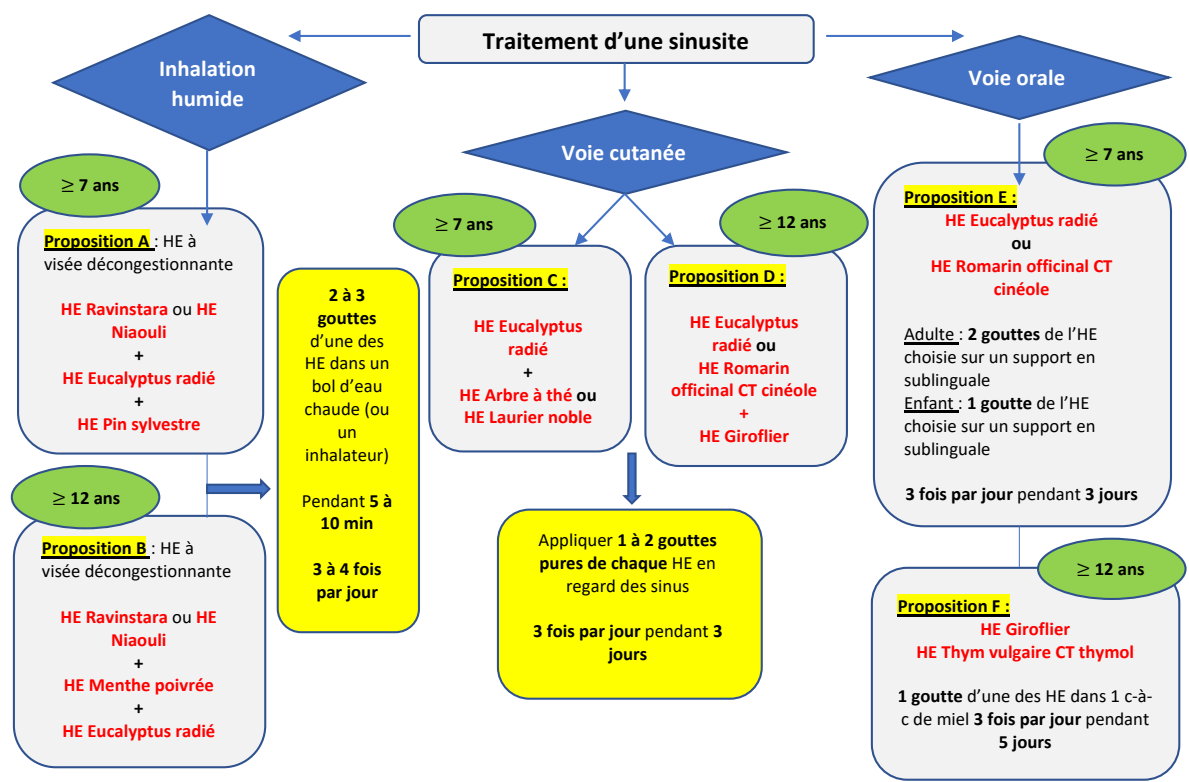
Traitement d'une sinusite

Inhalation humide

≥ 7 ans

Proposition A : HE à visée décongestionnante

HE Ravinstara ou HE Niaouli
+
HE Eucalyptus radié
+
HE Pin sylvestre

≥ 12 ans

Proposition B : HE à visée décongestionnante

HE Ravinstara ou HE Niaouli
+
HE Menthe poivrée
+
HE Eucalyptus radié

2 à 3 gouttes d'une des HE dans un bol d'eau chaude (ou un inhalateur)

Pendant 5 à 10 min

3 à 4 fois par jour

Voie cutanée

≥ 7 ans

Proposition C :

HE Eucalyptus radié
+
HE Arbre à thé ou HE Laurier noble

≥ 12 ans

Proposition D :

HE Eucalyptus radié ou HE Romarin officinal CT cinéole
+
HE Giroflier

Appliquer 1 à 2 gouttes pures de chaque HE en regard des sinus

3 fois par jour pendant 3 jours

Voie orale

≥ 7 ans

Proposition E :
HE Eucalyptus radié
ou
HE Romarin officinal CT cinéole

Adulte : 2 gouttes de l'HE choisie sur un support en sublinguale
Enfant : 1 goutte de l'HE choisie sur un support en sublinguale

3 fois par jour pendant 3 jours

≥ 12 ans

Proposition F :
HE Giroflier
HE Thym vulgaire CT thymol

1 goutte d'une des HE dans 1 c-à-c de miel 3 fois par jour pendant 5 jours